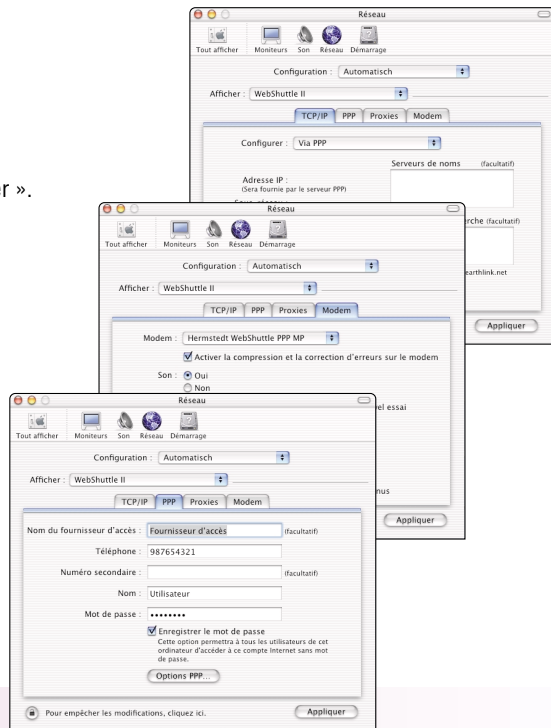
r ».

Réseau

Tout afficher Moniteurs Son Réseau Démarrage

Configuration : Automatisch

Afficher : WebShuttle II

TCP/IP PPP Proxies Modem

Configurer : Via PPP

Serveurs de noms (facultatif)

Adresse IP :
(Sera fournie par le serveur PPP)

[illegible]rche (facultatif)

earthlink.net

Appliquer

Réseau

Tout afficher Moniteurs Son Réseau Démarrage

Configuration : Automatisch

Afficher : WebShuttle II

TCP/IP PPP Proxies Modem

Modem : Hermstedt WebShuttle PPP MP

Activer la compression et la correction d'erreurs sur le modem

Son : Oui
Non

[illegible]el essai

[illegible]nus

Appliquer

Réseau

Tout afficher Moniteurs Son Réseau Démarrage

Configuration : Automatisch

Afficher : WebShuttle II

TCP/IP PPP Proxies Modem

Nom du fournisseur d'accès : Fournisseur d'accès (facultatif)

Téléphone : 987654321

Numéro secondaire : (facultatif)

Nom : Utilisateur

Mot de passe : ••••••••

Enregistrer le mot de passe
Cette option permettra à tous les utilisateurs de cet ordinateur d'accéder à ce compte Internet sans mot de passe.

Options PPP...

Pour empêcher les modifications, cliquez ici.

Appliquer